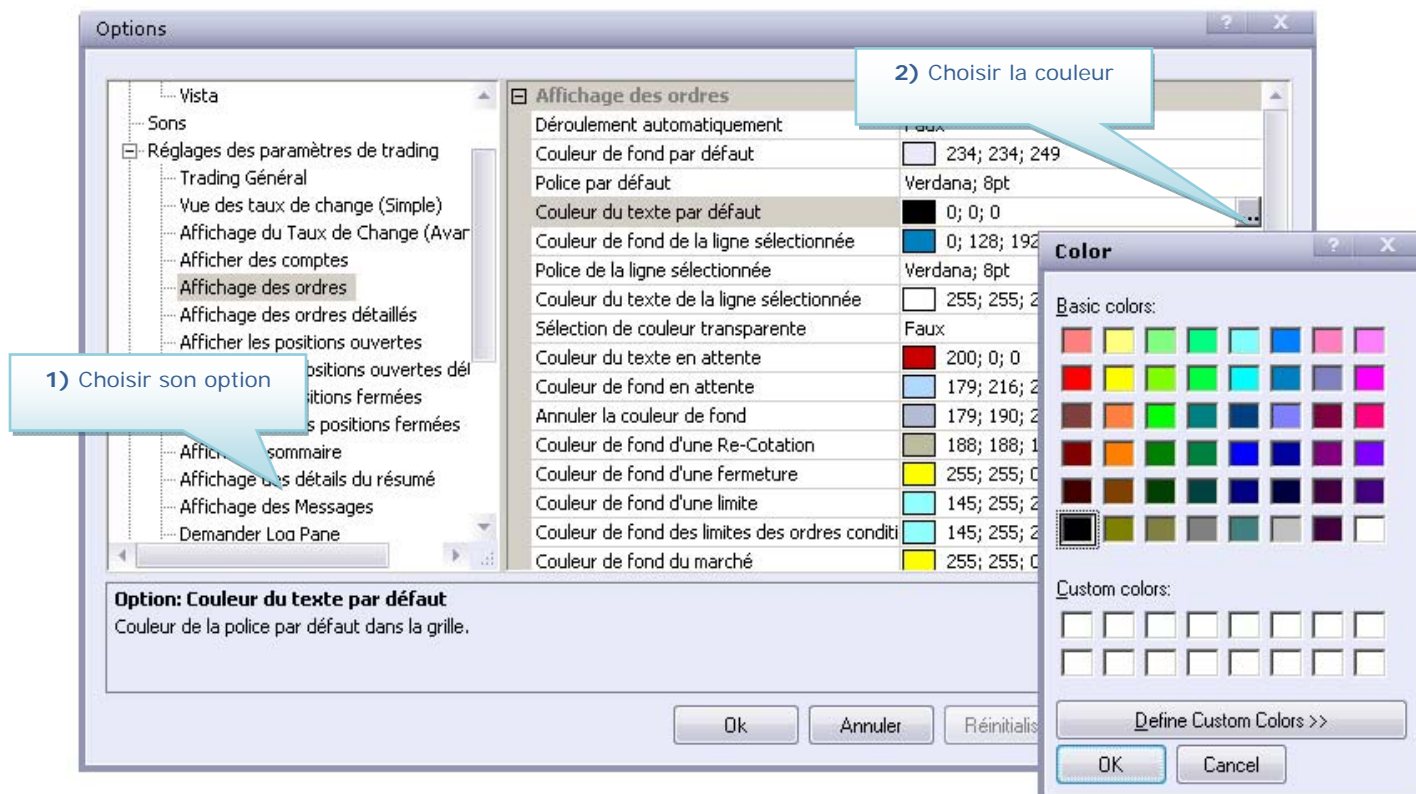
Options

2) Choisir la couleur

Vista
Sons
Réglages des paramètres de trading
Trading Général
Vue des taux de change (Simple)
Affichage du Taux de Change (Avar
Afficher des comptes
Affichage des ordres
Affichage des ordres détaillés
Afficher les positions ouvertes
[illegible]positions ouvertes dé
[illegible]sitions fermées
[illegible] positions fermées
Affich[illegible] sommaire
Affichage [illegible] détails du résumé
Affichage des Messages
Demander Log Pane

1) Choisir son option

| Affichage des ordres | |
|---|---|
| Déroulement automatiquement | Faux |
| Couleur de fond par défaut | 234; 234; 249 |
| Police par défaut | Verdana; 8pt |
| Couleur du texte par défaut | 0; 0; 0 |
| Couleur de fond de la ligne sélectionnée | 0; 128; 192 |
| Police de la ligne sélectionnée | Verdana; 8pt |
| Couleur du texte de la ligne sélectionnée | 255; 255; 2 |
| Sélection de couleur transparente | Faux |
| Couleur du texte en attente | 200; 0; 0 |
| Couleur de fond en attente | 179; 216; 2 |
| Annuler la couleur de fond | 179; 190; 2 |
| Couleur de fond d'une Re-Cotation | 188; 188; 1 |
| Couleur de fond d'une fermeture | 255; 255; 0 |
| Couleur de fond d'une limite | 145; 255; 2 |
| Couleur de fond des limites des ordres conditi | 145; 255; 2 |
| Couleur de fond du marché | 255; 255; 0 |

Option: Couleur du texte par défaut
Couleur de la police par défaut dans la grille.

Ok
Annuler
Réinitialis

Color
Basic colors:
Custom colors:
Define Custom Colors >>
OK
Cancel